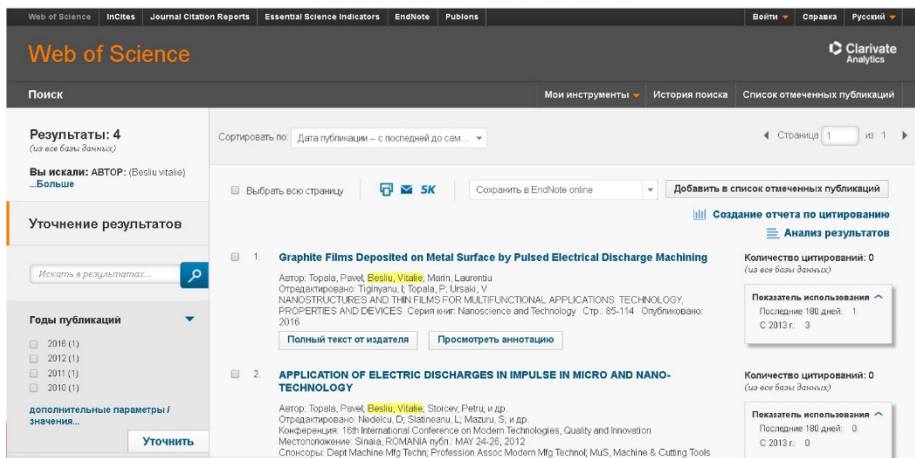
Web of Science InCites Journal Citation Reports Essential Science Indicators EndNote Publons Войти Справка Русский

Web of Science

Clarivate Analytics

Поиск Мои инструменты История поиска Список отмеченных публикаций

Результаты: 4
(из все базы данных)

Вы искали: АВТОР: (Besliu vitalie)
...Больше

Уточнение результатов

Искать в результатах...

Годы публикаций

2016 (1)
2012 (1)
2011 (1)
2010 (1)

дополнительные параметры / значения...

Уточнить

Сортировать по: Дата публикации -- с последней до сам...

Страница 1 из 1

Выбрать всю страницу 5K Сохранить в EndNote online Добавить в список отмеченных публикаций

Создание отчета по цитированию
Анализ результатов

1. Graphite Films Deposited on Metal Surface by Pulsed Electrical Discharge Machining
Автор: Topala, Pavel; Besliu, Vitalie; Marin, Laurentiu
Отредактировано: Tiginyanu, I; Topala, P; Ursaki, V
NANOSTRUCTURES AND THIN FILMS FOR MULTIFUNCTIONAL APPLICATIONS: TECHNOLOGY, PROPERTIES AND DEVICES Серия книг: Nanoscience and Technology Стр.: 85-114 Опубликовано: 2016
Полный текст от издателя Просмотреть аннотацию

Количество цитирований: 0
(из все базы данных)
Показатель использования
Последние 180 дней: 1
С 2013 г.: 3

2. APPLICATION OF ELECTRIC DISCHARGES IN IMPULSE IN MICRO AND NANO-TECHNOLOGY
Автор: Topala, Pavel; Besliu, Vitalie; Stoicev, Petru; и др.
Отредактировано: Nedelcu, D; Slatineanu, L; Mazuru, S; и др.
Конференция: 16th International Conference on Modern Technologies, Quality and Innovation
Местоположение: Sinaia, ROMANIA публ.: MAY 24-26, 2012
Спонсоры: Dept Machine Mfg Techn; Profession Assoc Modern Mfg Technol; MuS, Machine & Cutting Tools

Количество цитирований: 0
(из все базы данных)
Показатель использования
Последние 180 дней: 0
С 2013 г.: 0